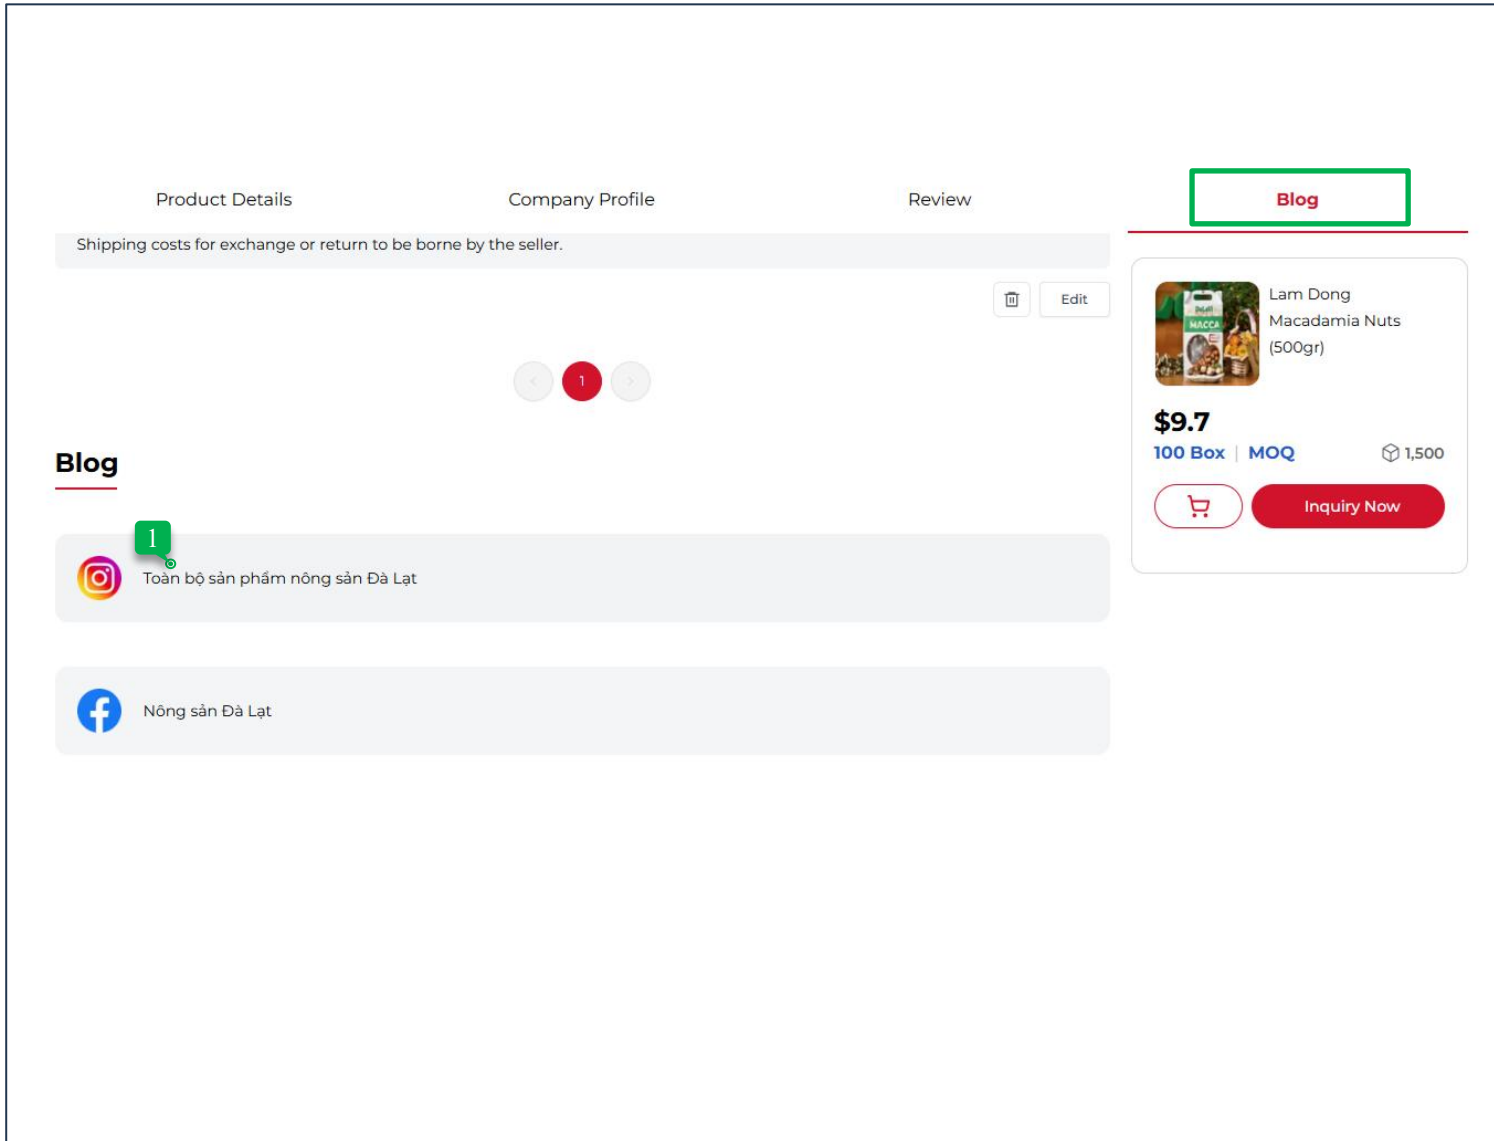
Product Details
Company Profile
Review
Blog

Shipping costs for exchange or return to be borne by the seller.

Edit

1

Blog

1

Toàn bộ sản phẩm nông sản Đà Lạt

Nông sản Đà Lạt

Lam Dong Macadamia Nuts (500gr)

$9.7
100 Box | MOQ
1,500

Inquiry Now